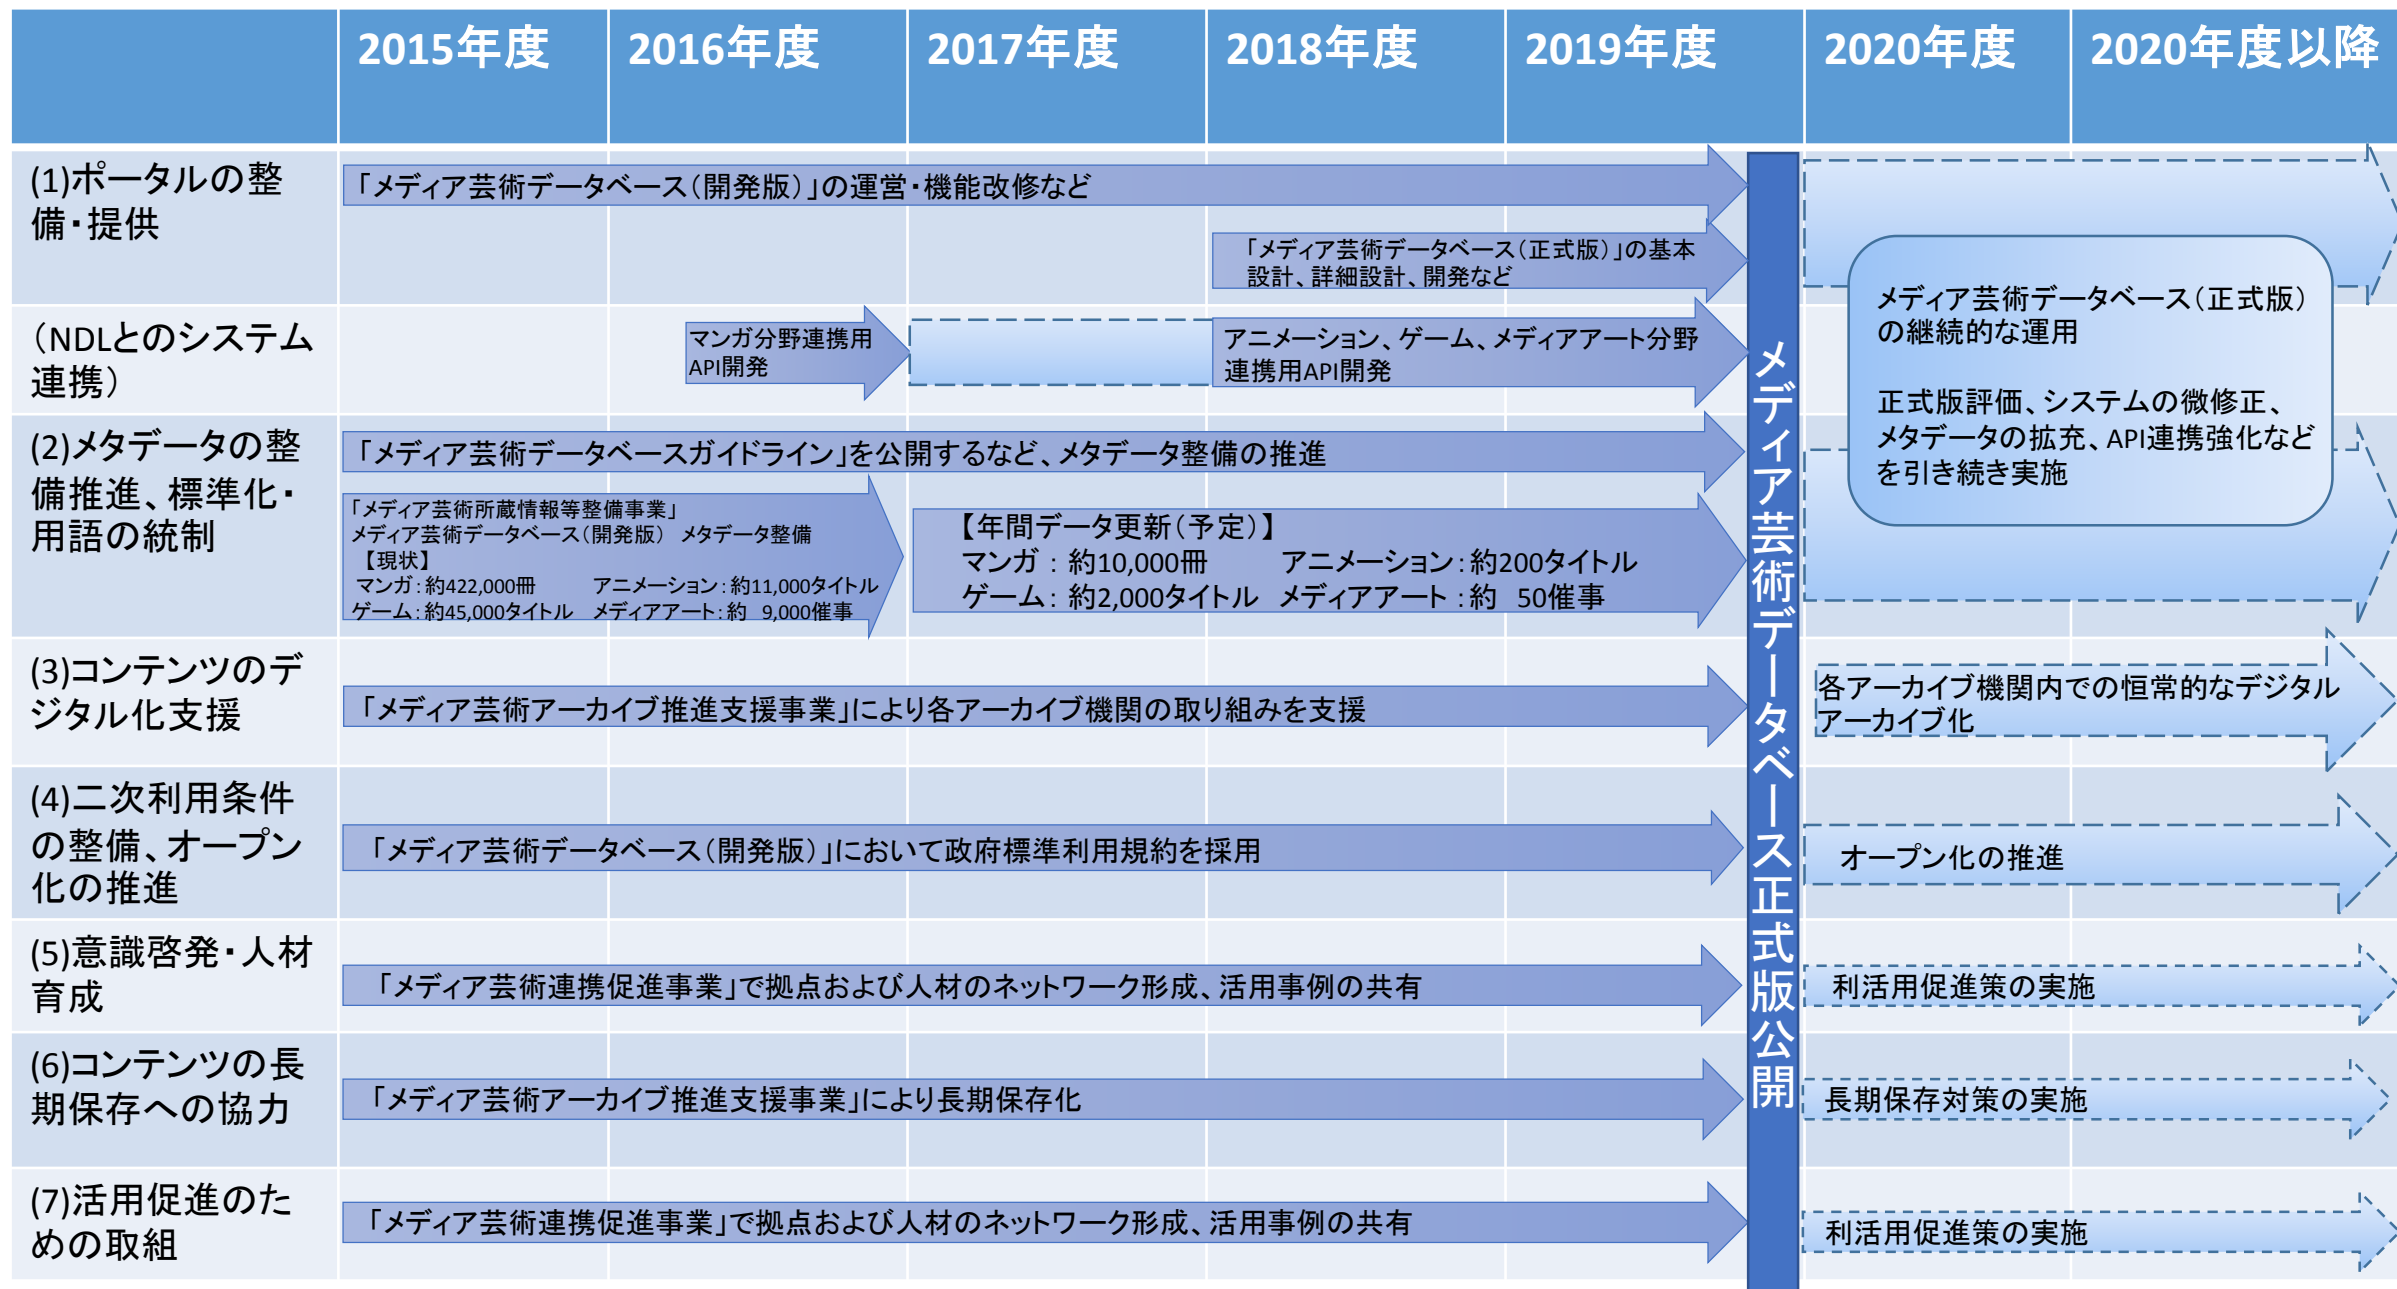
| | 2015年度 | 2016年度 | 2017年度 | 2018年度 | 2019年度 | 2020年度 | 2020年度以降 |
|---|---|---|---|---|---|---|---|
| (1)ポータルの整備・提供 | 「メディア芸術データベース(開発版)」の運営・機能改修など | | | 「メディア芸術データベース(正式版)」の基本設計、詳細設計、開発など | | メディア芸術データベース(正式版)の継続的な運用 正式版評価、システムの微修正、メタデータの拡充、API連携強化などを引き続き実施 | |
| (NDLとのシステム連携) | | マンガ分野連携用API開発 | | アニメーション、ゲーム、メディアアート分野連携用API開発 | | | |
| (2)メタデータの整備推進、標準化・用語の統制 | 「メディア芸術データベースガイドライン」を公開するなど、メタデータ整備の推進 「メディア芸術所蔵情報等整備事業」 メディア芸術データベース(開発版) メタデータ整備 【現状】 マンガ:約422,000冊 アニメーション:約11,000タイトル ゲーム:約45,000タイトル メディアアート:約 9,000催事 | | 【年間データ更新(予定)】 マンガ : 約10,000冊 アニメーション:約200タイトル ゲーム: 約2,000タイトル メディアアート:約 50催事 | | | | |
| (3)コンテンツのデジタル化支援 | 「メディア芸術アーカイブ推進支援事業」により各アーカイブ機関の取り組みを支援 | | | | | 各アーカイブ機関内での恒常的なデジタルアーカイブ化 | |
| (4)二次利用条件の整備、オープン化の推進 | 「メディア芸術データベース(開発版)」において政府標準利用規約を採用 | | | | | オープン化の推進 | |
| (5)意識啓発・人材育成 | 「メディア芸術連携促進事業」で拠点および人材のネットワーク形成、活用事例の共有 | | | | | 利活用促進策の実施 | |
| (6)コンテンツの長期保存への協力 | 「メディア芸術アーカイブ推進支援事業」により長期保存化 | | | | | 長期保存対策の実施 | |
| (7)活用促進のための取組 | 「メディア芸術連携促進事業」で拠点および人材のネットワーク形成、活用事例の共有 | | | | | 利活用促進策の実施 | |

メディア芸術データベース正式版公開